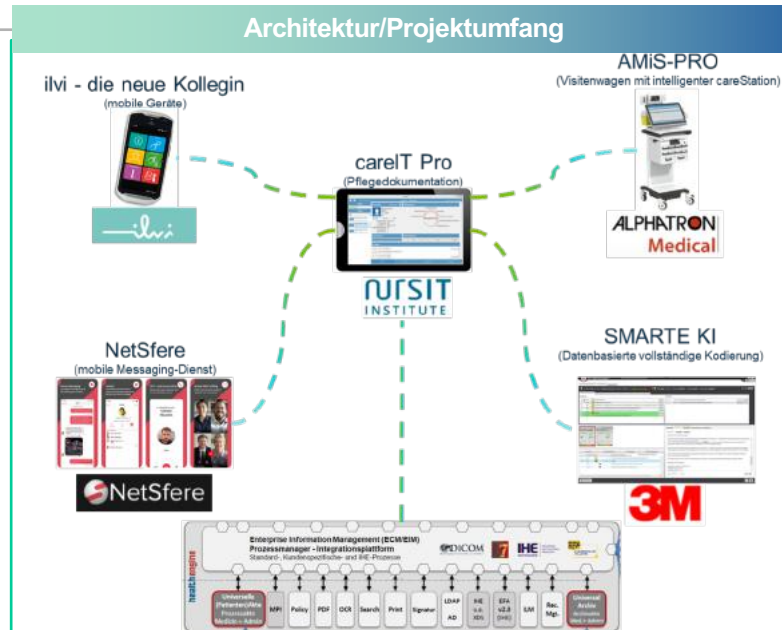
Architektur/Projektumfang

ilvi - die neue Kollegin
(mobile Geräte)

ilvi

AMiS-PRO
(Visitenwagen mit intelligenter careStation)

ALPHATRON Medical

careIT Pro
(Pflegedokumentation)

NURSIT INSTITUTE

NetSfere
(mobile Messaging-Dienst)

NetSfere

SMARTE KI
(Datenbasierte vollständige Kodierung)

3M

Enterprise Information Management (ECM/EIM)
Prozessmanager - Integrationsplattform
Standard-, Kundenspezifische- und IHE-Prozesse

DICOM

IHE

healthengine

Universelle (Patienten)Akte Prozessakte Medizin + Admin

MPI

Policy

PDF

OCR

Search

Print

Signatur

LDAP AD

IHE u.a. XDS

EFA v2.0 (IHE)

ILM

Rec. Mgt.

Universal Archiv Archivakte Med + Admin